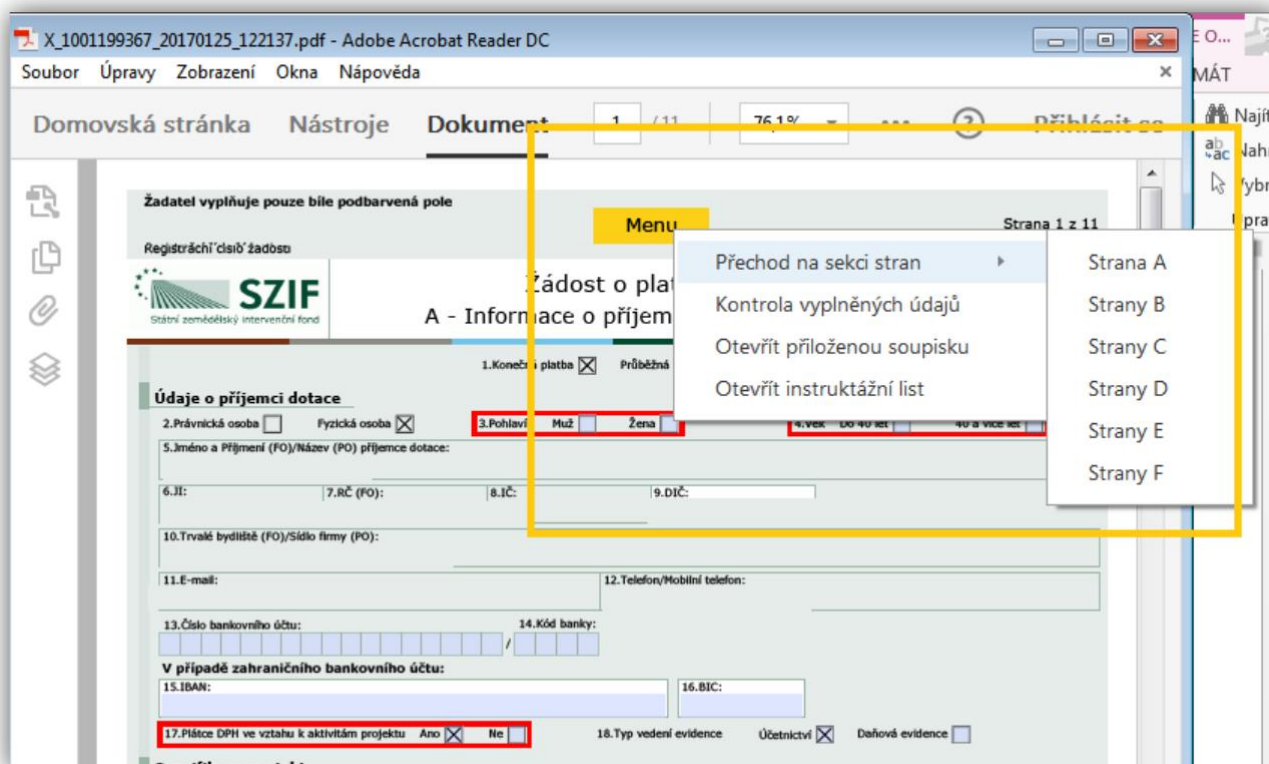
X_1001199367_20170125_122137.pdf - Adobe Acrobat Reader DC

Soubor Úpravy Zobrazení Okna Nápověda

Domovská stránka Nástroje Dokument 1 / 11 76,1% Přihlásit se

E O... MÁT Najít Nahr Vybr Upra

Žadatel vyplňuje pouze bíle podbarvená pole

Menu

Strana 1 z 11

Registrační číslo žádosti

SZIF
Státní zemědělský intervenční fond

Žádost o plat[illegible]
A - Informace o příjem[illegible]

Přechod na sekci stran
Kontrola vyplněných údajů
Otevřít přiloženou soupisku
Otevřít instruktážní list

Strana A
Strany B
Strany C
Strany D
Strany E
Strany F

1.Konečná platba Průběžná

Údaje o příjemci dotace

2.Právnická osoba Fyzická osoba
3.Pohlaví Muž Žena
4.Věk Do 40 let 40 a více let

5.Jméno a Příjmení (FO)/Název (PO) příjemce dotace:

6.JI: 7.RČ (FO): 8.IČ: 9.DIČ:

10.Trvalé bydliště (FO)/Sídlo firmy (PO):

11.E-mail: 12.Telefon/Mobilní telefon:

13.Číslo bankovního účtu: 14.Kód banky:

V případě zahraničního bankovního účtu:

15.IBAN: 16.BIC:

17.Plátce DPH ve vztahu k aktivitám projektu Ano Ne
18.Typ vedení evidence Účetnictví Daňová evidence